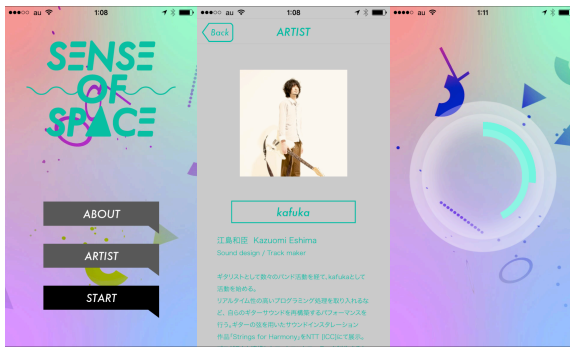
●●●○○ au 1:08

SENSE OF SPACE

ABOUT

ARTIST

START

●●●○○ au 1:08

Back

ARTIST

kafuka

江島和臣 Kazuomi Eshima

Sound design / Track maker

ギタリストとして数々のバンド活動を経て、kafukaとして活動を始める。

リアルタイム性の高いプログラミング処理を取り入れるなど、自らのギターサウンドを再構築するパフォーマンスを行う。ギターの弦を用いたサウンドインスタレーション作品「Strings for Harmony」をNTT [ICC]にて展示。

●●●○○ au 1:11